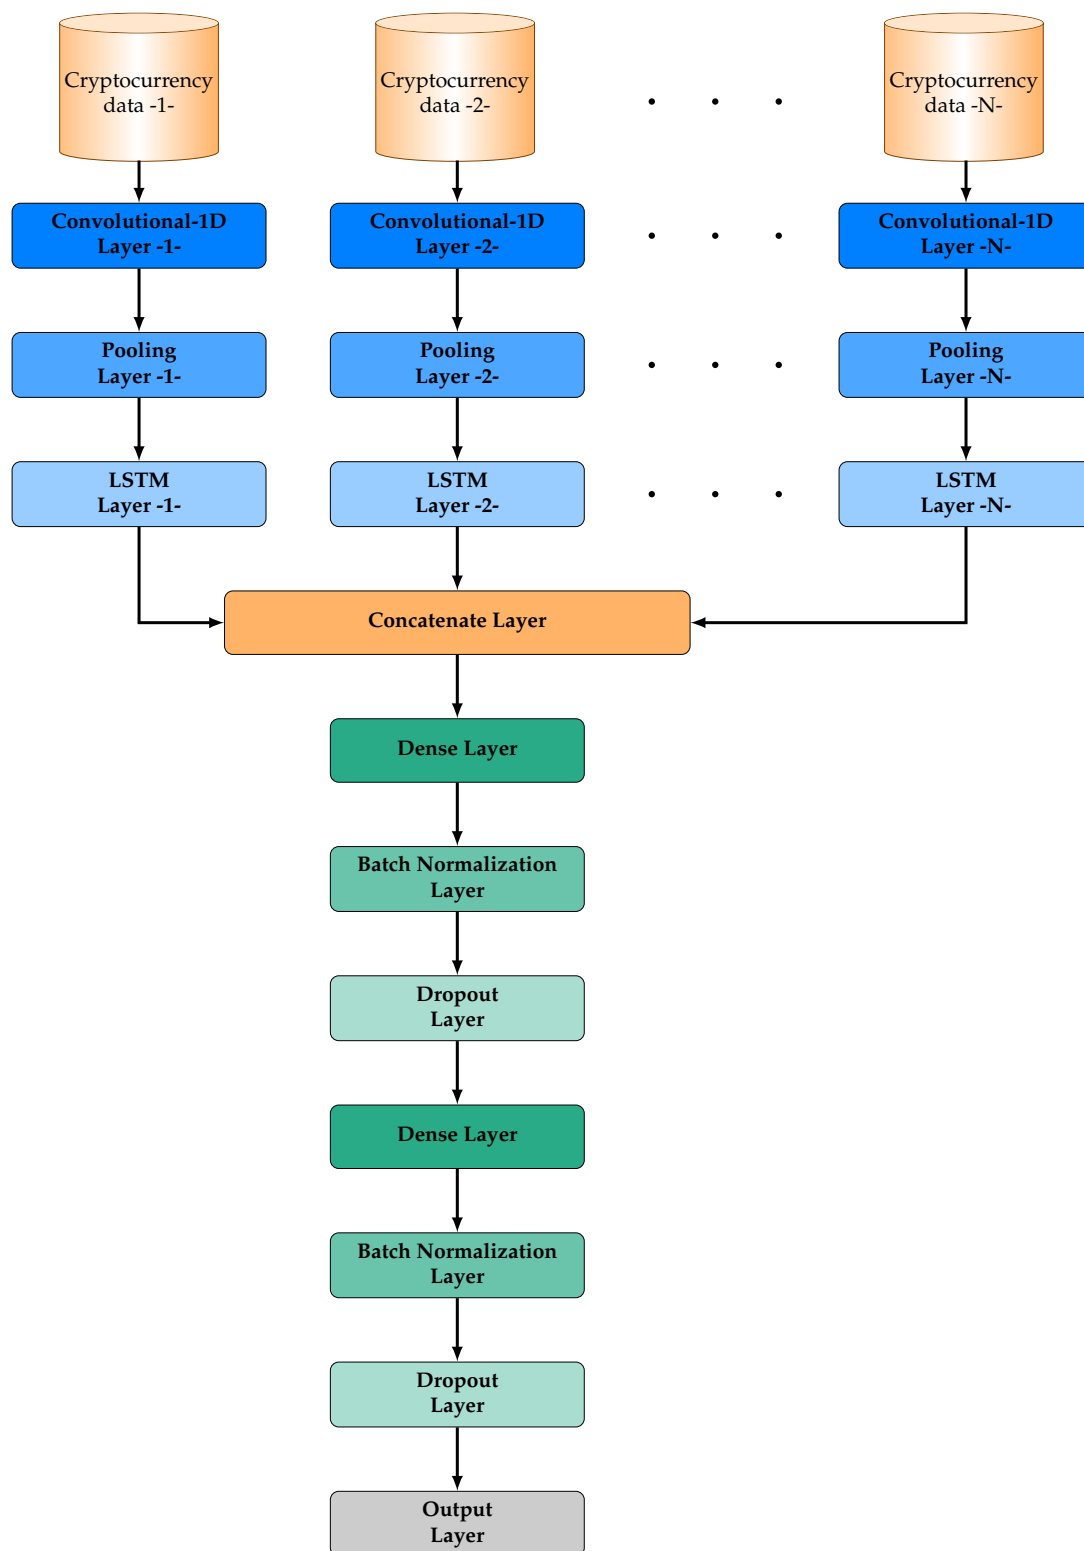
Cryptocurrency data -1-

Cryptocurrency data -2-

. . .

Cryptocurrency data -N-

Convolutional-1D Layer -1-

Convolutional-1D Layer -2-

. . .

Convolutional-1D Layer -N-

Pooling Layer -1-

Pooling Layer -2-

. . .

Pooling Layer -N-

LSTM Layer -1-

LSTM Layer -2-

. . .

LSTM Layer -N-

Concatenate Layer

Dense Layer

Batch Normalization Layer

Dropout Layer

Dense Layer

Batch Normalization Layer

Dropout Layer

Output Layer